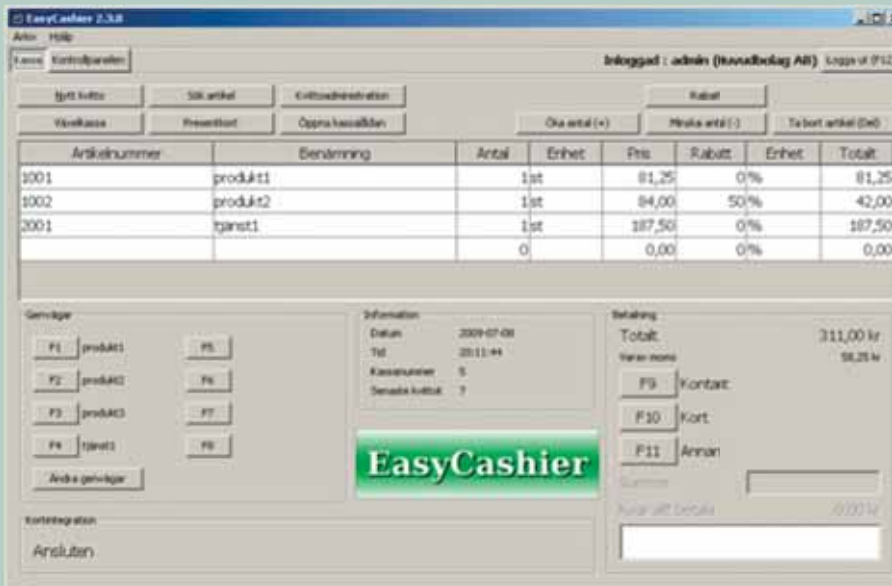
EasyCashier 2.3.0

Arkiv Hjälp

Kassa Kontrollpanelen

Inloggad : admin (Huvudbolag AB) Logga ut (F12)

Nytt kvitto Sök artikel Kvittoadministration Rabatt

Växelkassa Presentkort Öppna kassalådan Öka antal (+) Minska antal (-) Ta bort artikel (Del)

| Artikelnummer | Benämning | Antal | Enhet | Pris | Rabatt | Enhet | Totalt |
|---|---|---|---|---|---|---|---|
| 1001 | produkt1 | 1 | st | 81,25 | 0 | % | 81,25 |
| 1002 | produkt2 | 1 | st | 84,00 | 50 | % | 42,00 |
| 2001 | tjänst1 | 1 | st | 187,50 | 0 | % | 187,50 |
| | | 0 | | 0,00 | 0 | % | 0,00 |

Genvägar

F1 produkt1 F5

F2 produkt2 F6

F3 produkt3 F7

F4 tjänst1 F8

Ändra genvägar

Information

Datum 2009-07-08

Tid 20:11:44

Kassanummer 5

Senaste kvittot 7

EasyCashier

Betalning

Totalt 311,00 kr

Varav moms 58,25 kr

F9 Kontant

F10 Kort

F11 Annan

Summa

Kvar att betala 0,00 kr

Kortintegration

Ansluten